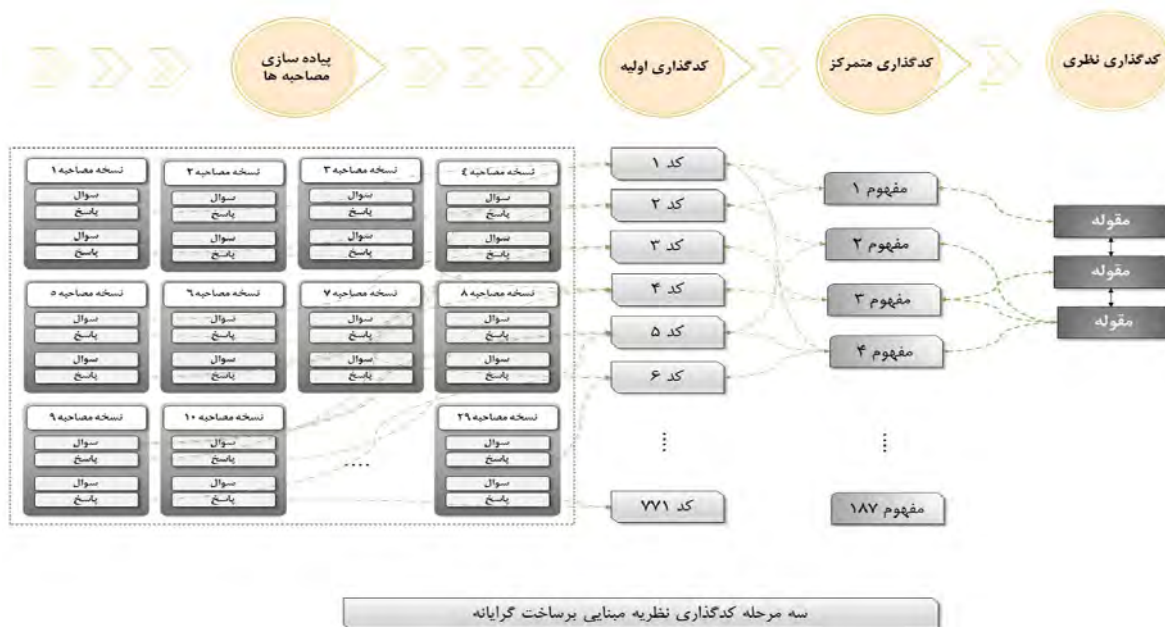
کدگذاری نظری

کدگذاری متمرکز

کدگذاری اولیه

پیاده سازی مصاحبه ها

نسخه مصاحبه ۴
سوال
پاسخ
سوال
پاسخ

نسخه مصاحبه ۳
سوال
پاسخ
سوال
پاسخ

نسخه مصاحبه ۲
سوال
پاسخ
سوال
پاسخ

نسخه مصاحبه ۱
سوال
پاسخ
سوال
پاسخ

نسخه مصاحبه ۸
سوال
پاسخ
سوال
پاسخ

نسخه مصاحبه ۷
سوال
پاسخ
سوال
پاسخ

نسخه مصاحبه ۶
سوال
پاسخ
سوال
پاسخ

نسخه مصاحبه ۵
سوال
پاسخ
سوال
پاسخ

نسخه مصاحبه ۲۹
سوال
پاسخ
سوال
پاسخ

....

نسخه مصاحبه ۱۰
سوال
پاسخ
سوال
پاسخ

نسخه مصاحبه ۹
سوال
پاسخ
سوال
پاسخ

کد ۱
کد ۲
کد ۳
کد ۴
کد ۵
کد ۶
⋮
کد ۷۷۱

مفهوم ۱
مفهوم ۲
مفهوم ۳
مفهوم ۴
⋮
مفهوم ۱۸۷

مقوله
مقوله
مقوله

سه مرحله کدگذاری نظریه مبنایی برساخت گرایانه